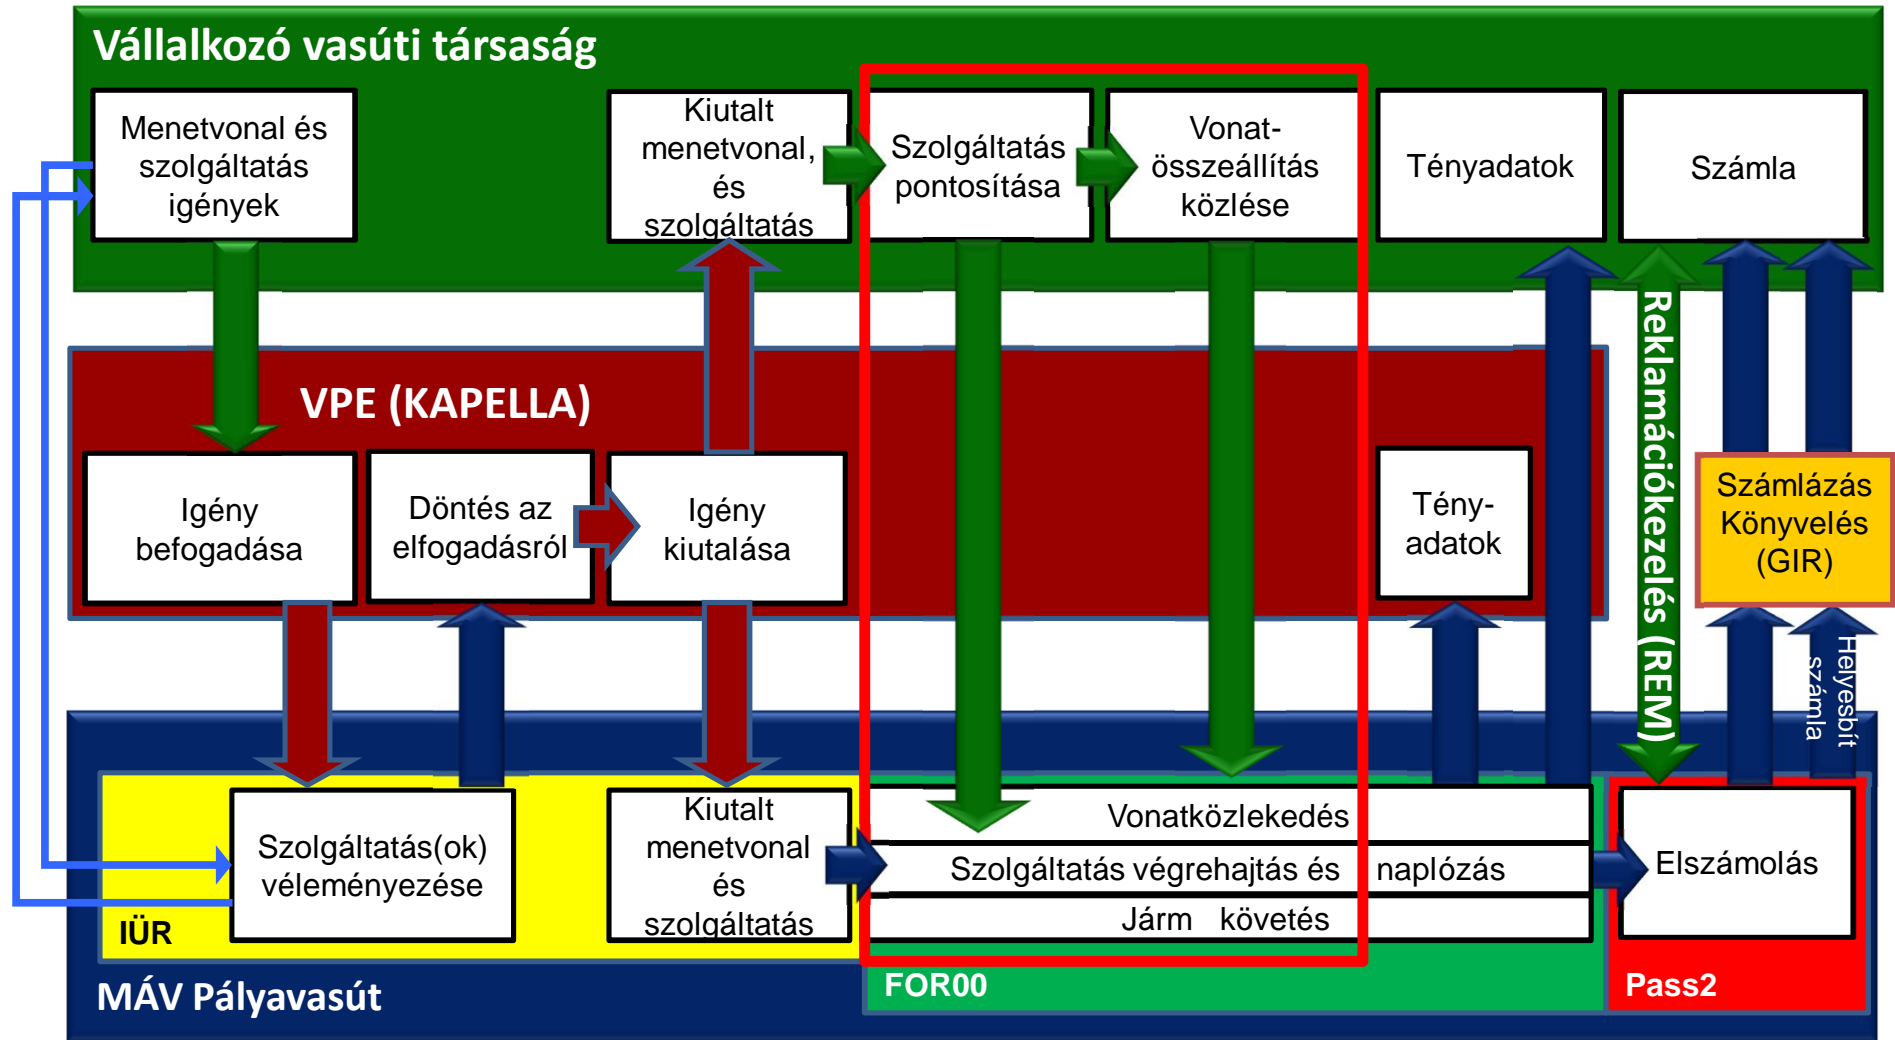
Vállalkozó vasúti társaság

Menetvonal és szolgáltatás igények

Kiutalt menetvonal, és szolgáltatás

Szolgáltatás pontosítása

Vonat-összeállítás közlése

Tényadatok

Számla

VPE (KAPELLA)

Igény befogadása

Döntés az elfogadásról

Igény kiutalása

Tény-adatok

Reklamációkezelés (REM)

Számlázás Könyvelés (GIR)

Helyesbít számla

Szolgáltatás(ok) véleményezése

Kiutalt menetvonal és szolgáltatás

Vonatközlekedés

Szolgáltatás végrehajtás és naplózás

Járm követés

Elszámolás

IÜR

MÁV Pályavasút

FOR00

Pass2